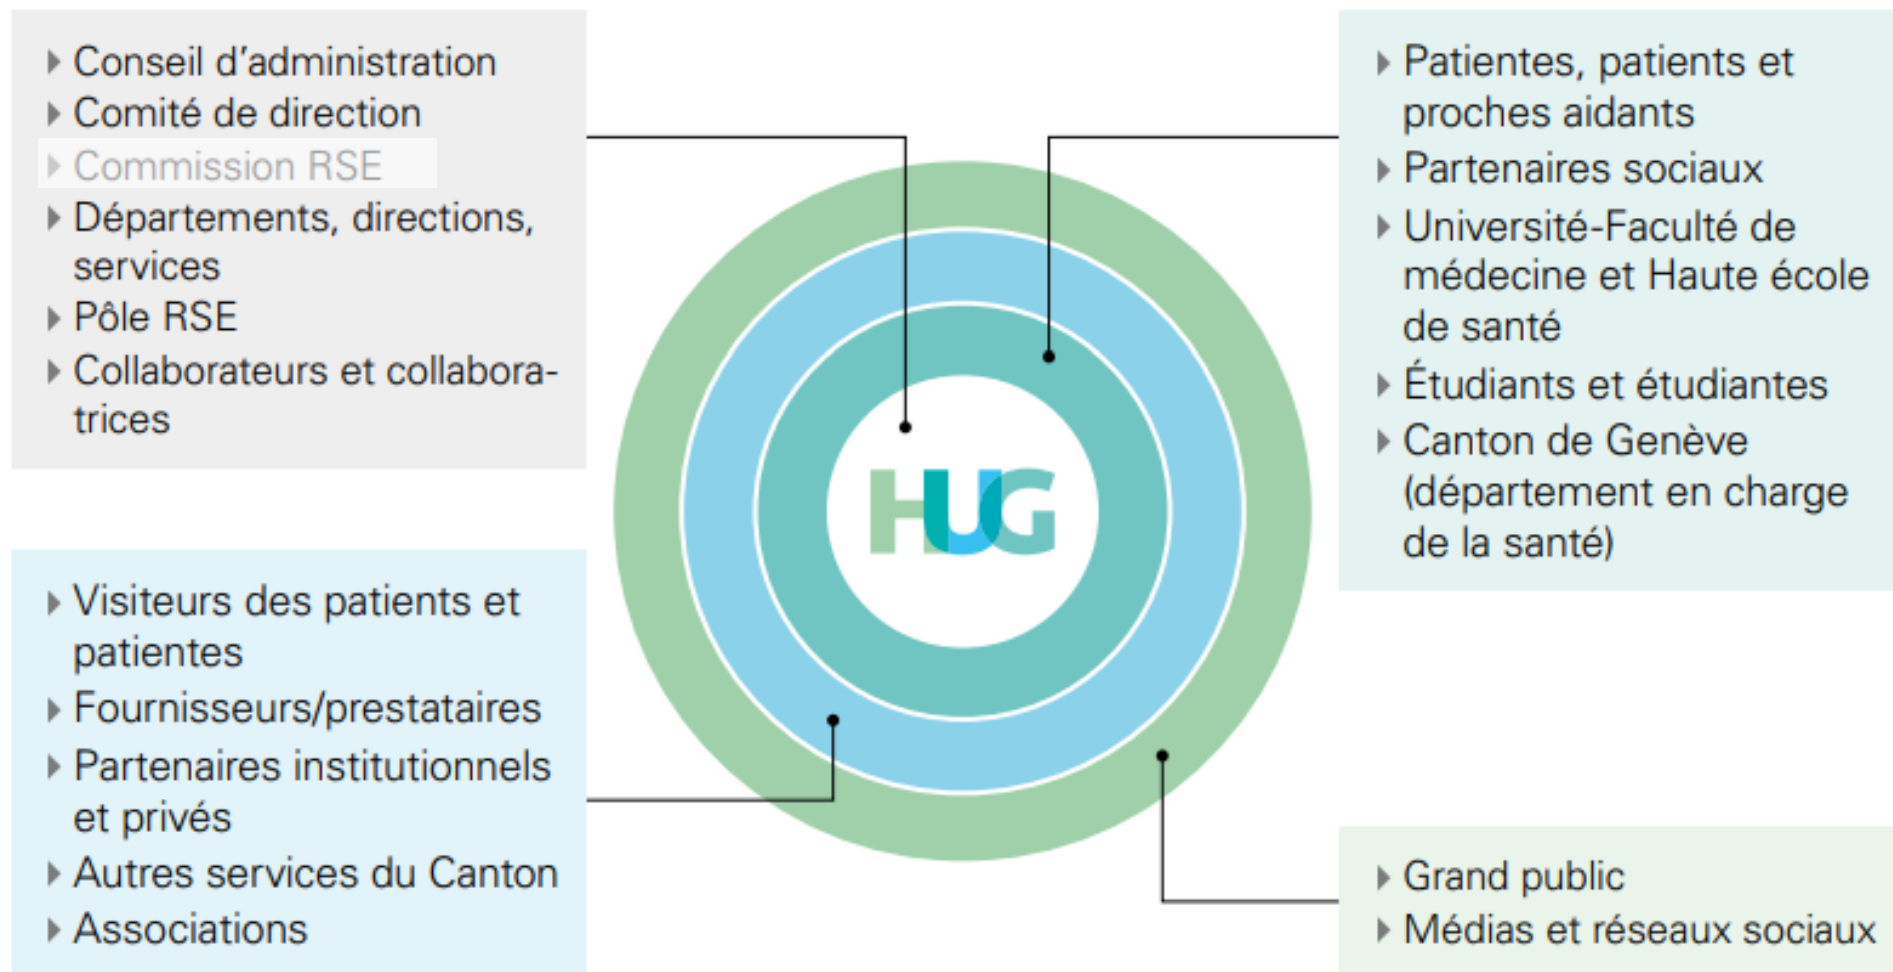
- Conseil d'administration
- Comité de direction
- Commission RSE
- Départements, directions, services
- Pôle RSE
- Collaborateurs et collaboratrices

- Patientes, patients et proches aidants
- Partenaires sociaux
- Université-Faculté de médecine et Haute école de santé
- Étudiants et étudiantes
- Canton de Genève (département en charge de la santé)

HUG

- Visiteurs des patients et patientes
- Fournisseurs/prestataires
- Partenaires institutionnels et privés
- Autres services du Canton
- Associations

- Grand public
- Médias et réseaux sociaux